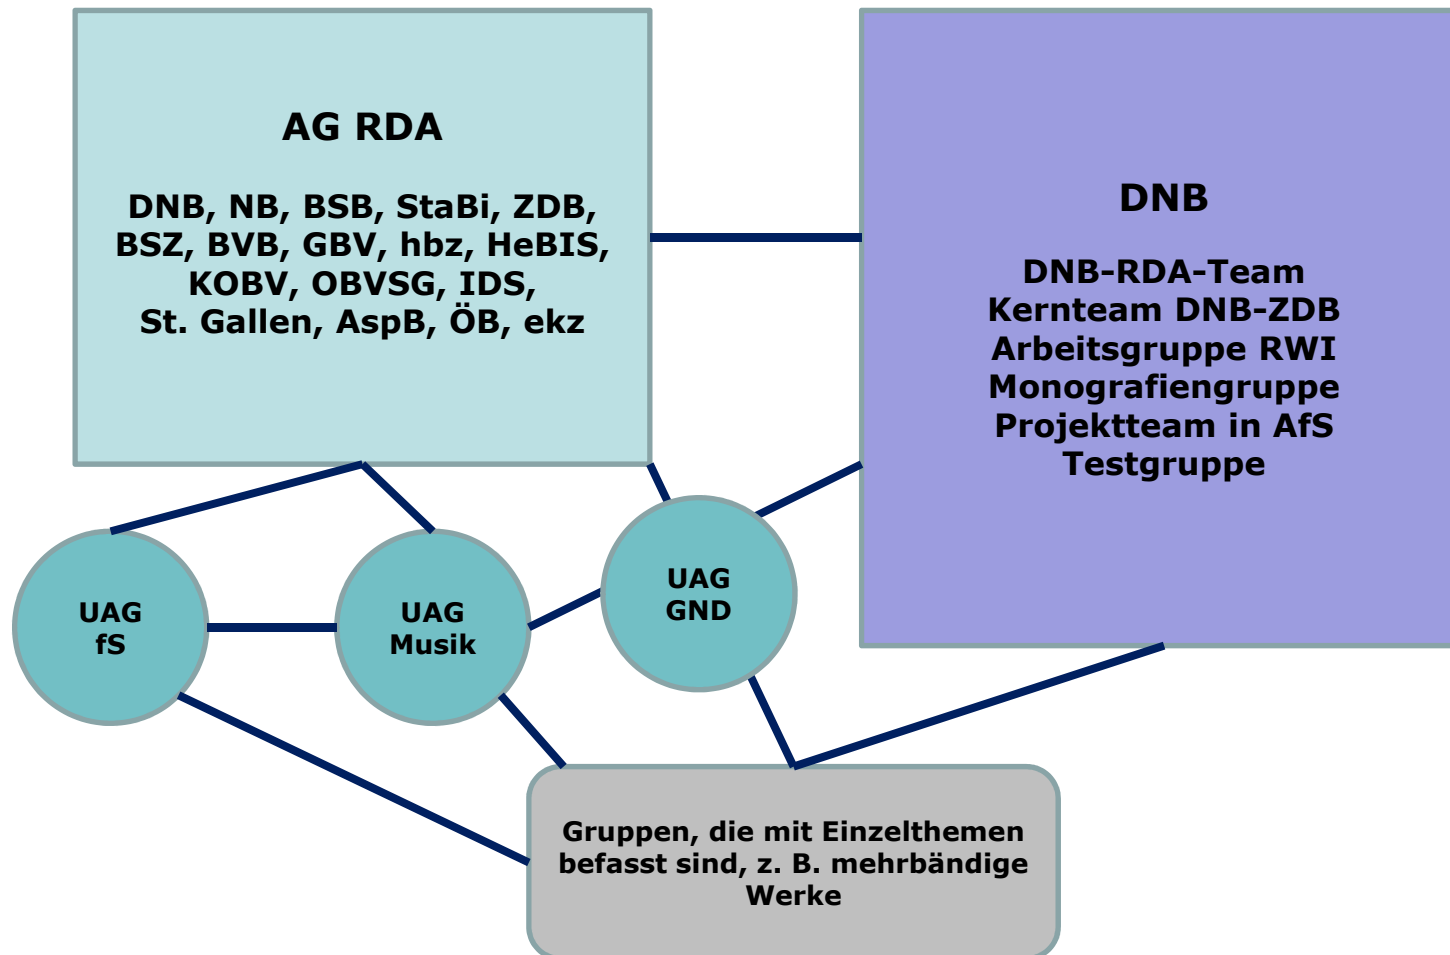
AG RDA

DNB, NB, BSB, StaBi, ZDB, BSZ, BVB, GBV, hbz, HeBIS, KOBV, OBVSG, IDS, St. Gallen, AspB, ÖB, ekz

DNB

DNB-RDA-Team
Kernteam DNB-ZDB
Arbeitsgruppe RWI
Monografiengruppe
Projektteam in AfS
Testgruppe

UAG fS

UAG Musik

UAG GND

Gruppen, die mit Einzelthemen befasst sind, z. B. mehrbändige Werke